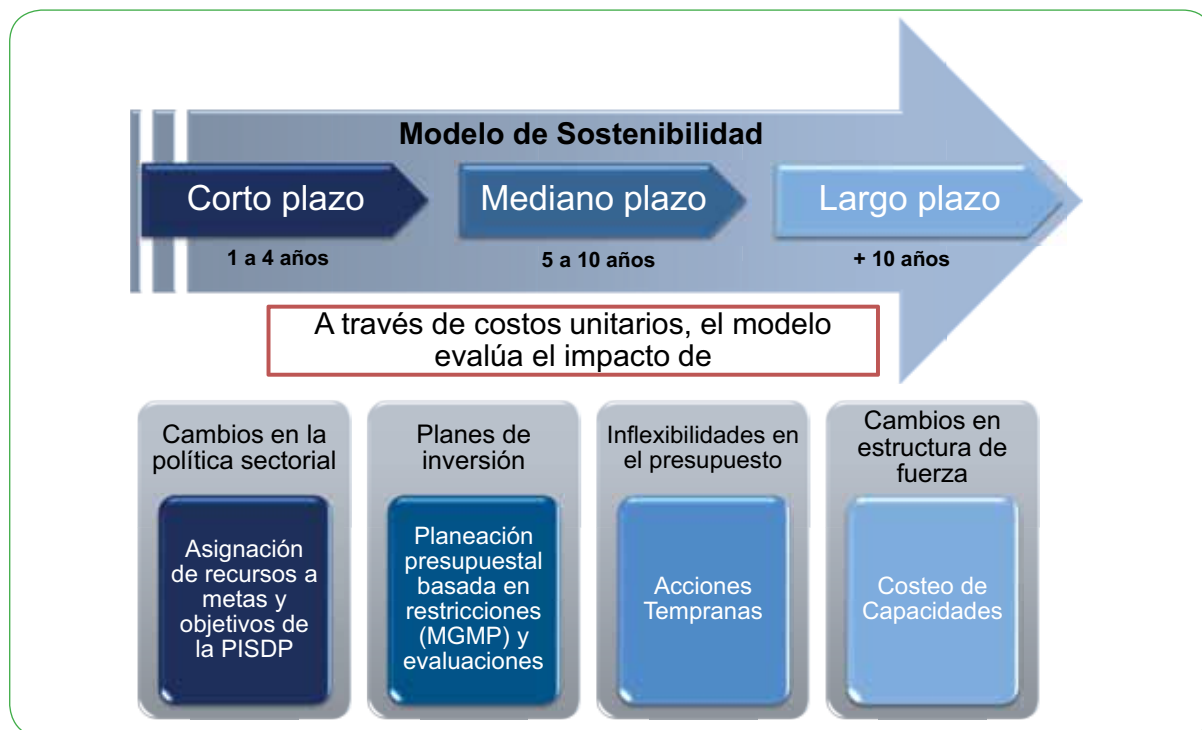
Modelo de Sostenibilidad

Corto plazo
1 a 4 años

Mediano plazo
5 a 10 años

Largo plazo
+ 10 años

A través de costos unitarios, el modelo evalúa el impacto de

Cambios en la política sectorial
Asignación de recursos a metas y objetivos de la PISDP

Planes de inversión
Planeación presupuestal basada en restricciones (MGMP) y evaluaciones

Inflexibilidades en el presupuesto
Acciones Tempranas

Cambios en estructura de fuerza
Costeo de Capacidades